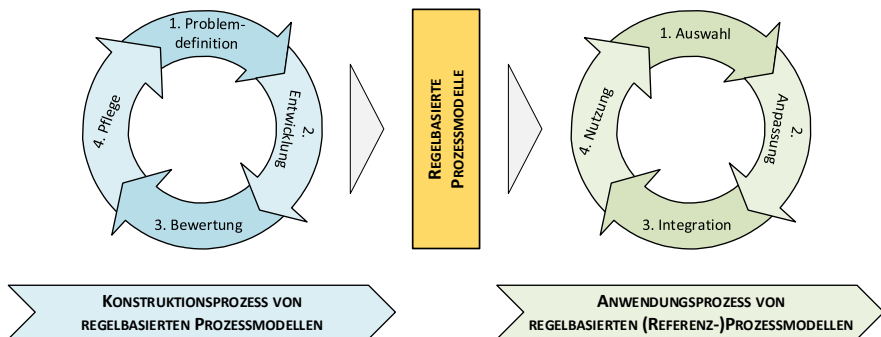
1. Problemdefinition

2. Entwicklung

3. Bewertung

4. Pflege

Regelbasierte Prozessmodelle

1. Auswahl

2. Anpassung

3. Integration

4. Nutzung

Konstruktionsprozess von regelbasierten Prozessmodellen

Anwendungsprozess von regelbasierten (Referenz-)Prozessmodellen